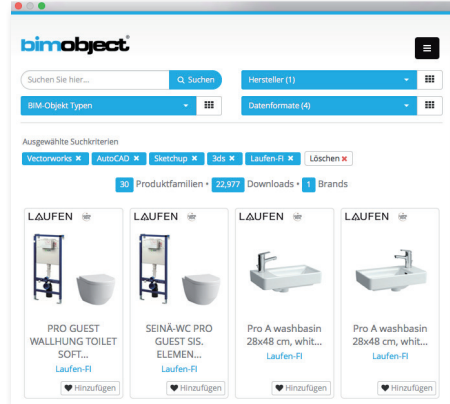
bimobject®

Suchen Sie hier...
Suchen
Hersteller (1)
BIM-Objekt Typen
Datenformate (4)

Ausgewählte Suchkriterien
Vectorworks ✖ AutoCAD ✖ Sketchup ✖ 3ds ✖ Laufen-FI ✖ Löschen ✖

30 Produktfamilien • 22,977 Downloads • 1 Brands

LAUFEN
PRO GUEST WALLHUNG TOILET SOFT...
Laufen-FI
Hinzufügen

LAUFEN
SEINÄ-WC PRO GUEST SIS. ELEMEN...
Laufen-FI
Hinzufügen

LAUFEN
Pro A washbasin 28x48 cm, whit...
Laufen-FI
Hinzufügen

LAUFEN
Pro A washbasin 28x48 cm, whit...
Laufen-FI
Hinzufügen